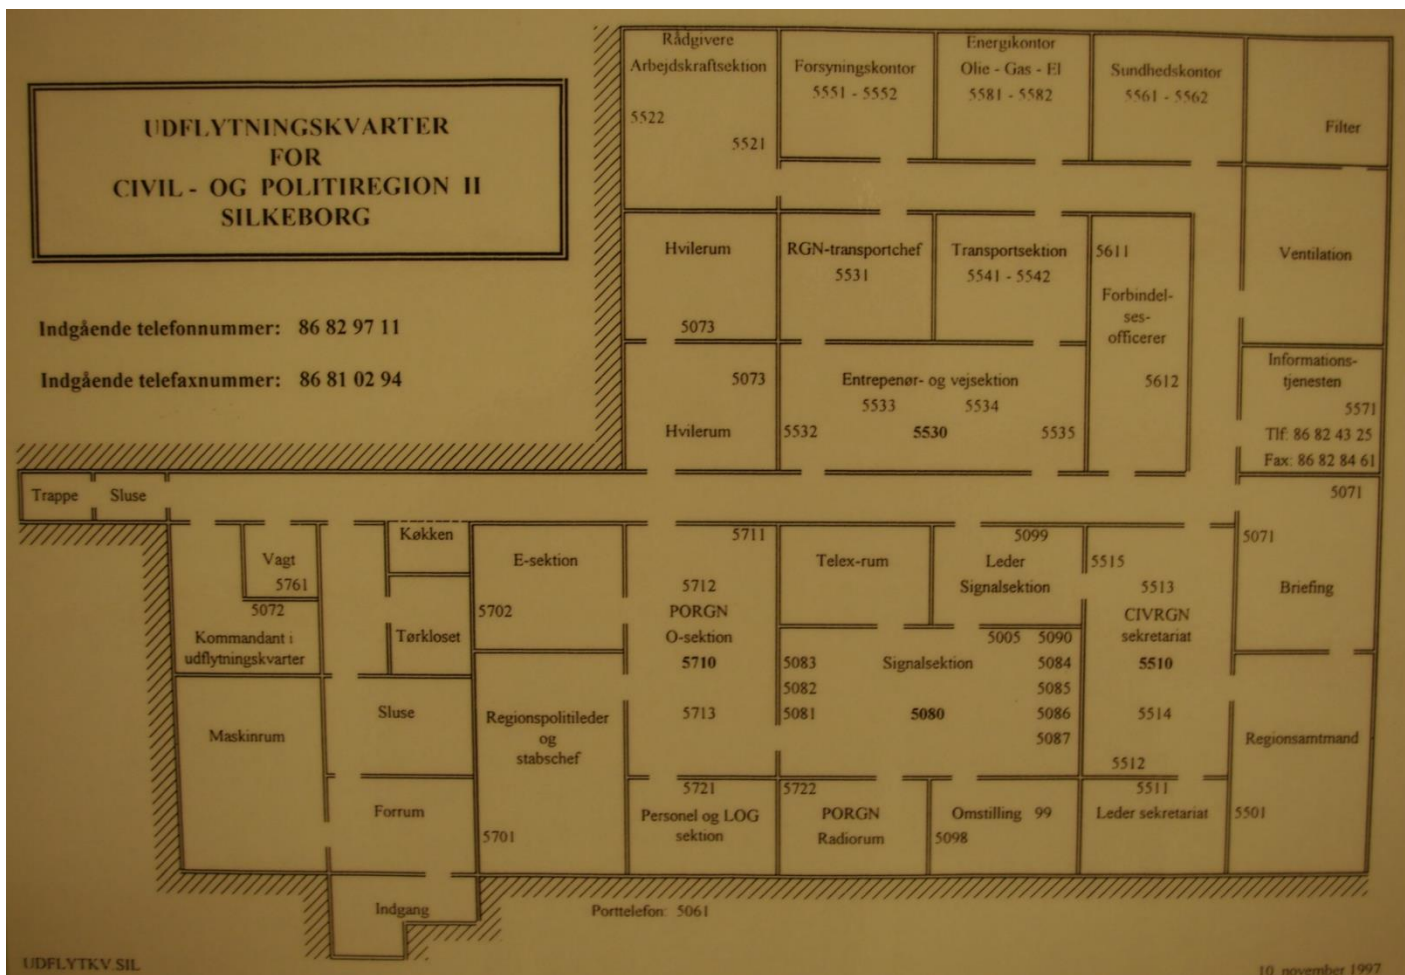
UDFLYTNINGSKVARTER
FOR
CIVIL - OG POLITIREGION II
SILKEBORG

Indgående telefonnummer: 86 82 97 11

Indgående telefaxnummer: 86 81 02 94

Rådgivere
Arbejdskraftsektion
5522
5521

Forsyningskontor
5551 - 5552

Energikontor
Olie - Gas - El
5581 - 5582

Sundhedskontor
5561 - 5562

Filter

Hvilerum
5073

RGN-transportchef
5531

Transportsektion
5541 - 5542

5611
Forbindelses-
officerer
5612

Ventilation

5073
Hvilerum

Entrepenør- og vejsektion
5533 5534
5532 5530 5535

Informations-
tjenesten
5571
Tlf 86 82 43 25
Fax: 86 82 84 61

Trappe
Sluse

5071

Vagt
5761
5072

Køkken

E-sektion
5702

5711
5712
PORGN
O-sektion
5710
5713

Telex-rum

5099
Leder
Signalsektion

5515
5513
CIVRGN
sekretariat
5510
5514

5071
Briefing

Kommandant i
udflytningskvarter

Tørkloset

5005 5090
5083 Signalsektion 5084
5082 5085
5081 5080 5086
5087

Maskinrum

Sluse

Regionspolitileder
og
stabschef

5512

Regionsamtmand

Forrum

5701

5721
Personel og LOG
sektion

5722
PORGN
Radiorum

Omstilling 99
5098

5511
Leder sekretariat

5501

Indgang

Porttelefon: 5061

UDFLYTKV.SIL

10. november 1997